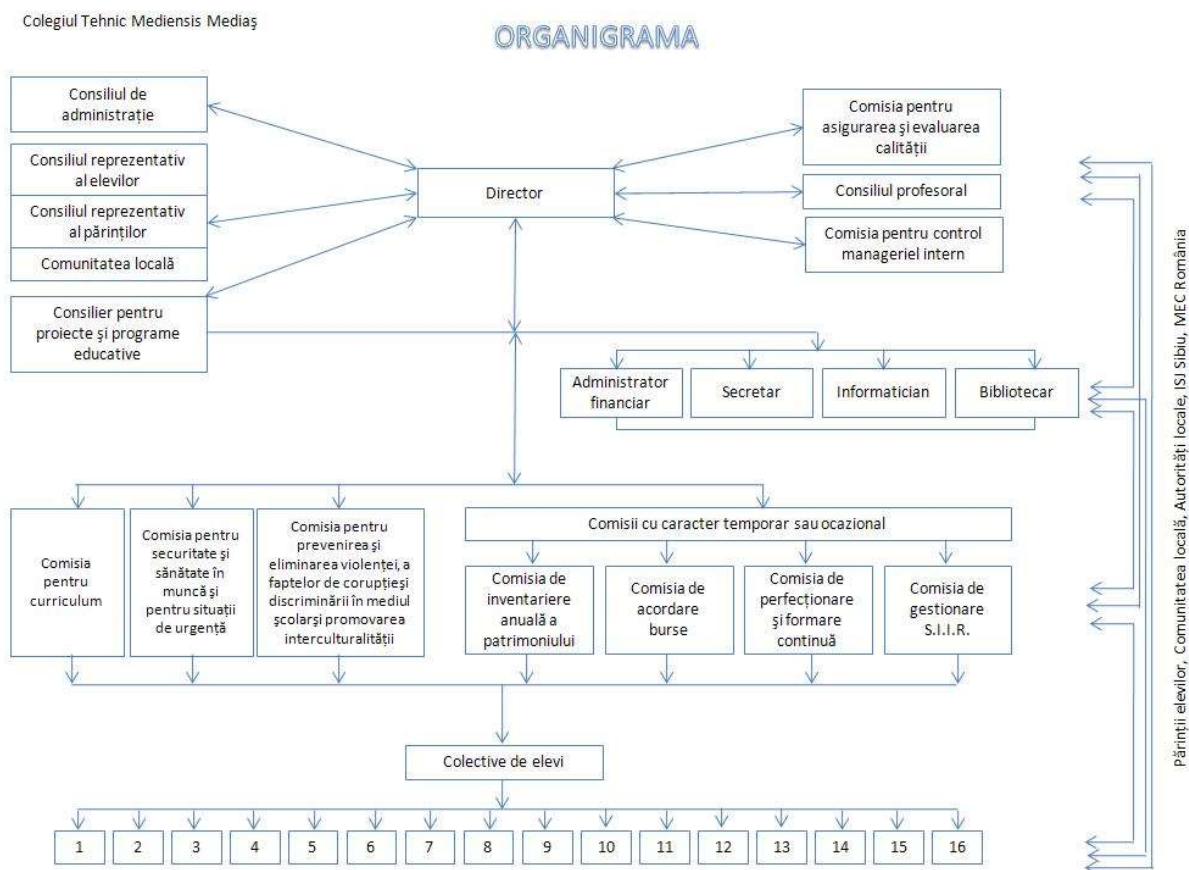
Colegiul Tehnic Mediensis Mediaş

ORGANIGRAMA

Consiliul de administraţie

Consiliul reprezentativ al elevilor

Consiliul reprezentativ al părinţilor

Comunitatea locală

Consilier pentru proiecte şi programe educative

Director

Comisia pentru asigurarea şi evaluarea calităţii

Consiliul profesoral

Comisia pentru control manageriel intern

Administrator financiar

Secretar

Informatician

Bibliotecar

Comisia pentru curriculum

Comisia pentru securitate şi sănătate în muncă şi pentru situaţii de urgenţă

Comisia pentru prevenirea şi eliminarea violenţei, a faptelor de corupţieşi discriminării în mediul şcolarşi promovarea interculturalităţii

Comisii cu caracter temporar sau ocazional

Comisia de inventariere anuală a patrimoniului

Comisia de acordare burse

Comisia de perfecţionare şi formare continuă

Comisia de gestionare S.I.I.R.

Colective de elevi

| 1 | 2 | 3 | 4 | 5 | 6 | 7 | 8 | 9 | 10 | 11 | 12 | 13 | 14 | 15 | 16 |
|---|---|---|---|---|---|---|---|---|---|---|---|---|---|---|---|

Părinţii elevilor, Comunitatea locală, Autorităţi locale, ISJ Sibiu, MEC România